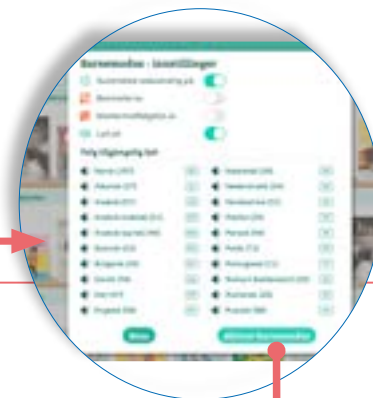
Barnemodus - Innstillinger

Automatisk talesyntese på

Barnekø av

Last ut

Følg tilgjengelig tale

Norsk (287)

Arabisk (27)

Arabisk (21)

Arabisk (arabisk) (51)

Arabisk (syrisk) (40)

Bosnisk (22)

Bulgarsk (24)

Dansk (94)

Dari (41)

Engelsk (58)

Italiensk (24)

Nederlandsk (24)

Nordsamisk (32)

Pashto (26)

Persisk (44)

Polsk (72)

Portugisisk (21)

Rumensk (24)

Russisk (88)

Lukk

Aktiver barnemodus